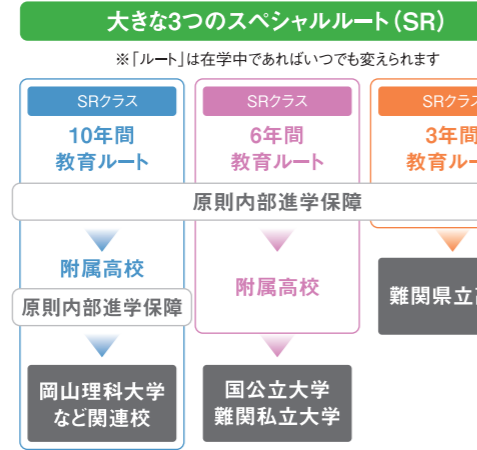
大きな3つのスペシャルルート（SR）

※「ルート」は在学中であればいつでも変えられます

SRクラス
10年間
教育ルート

SRクラス
6年間
教育ルート

SRクラ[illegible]
3年間
教育ルー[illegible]

原則内部進学保障

附属高校

原則内部進学保障

岡山理科大学
など関連校

附属高校

国公立大学
難関私立大学

難関県立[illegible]